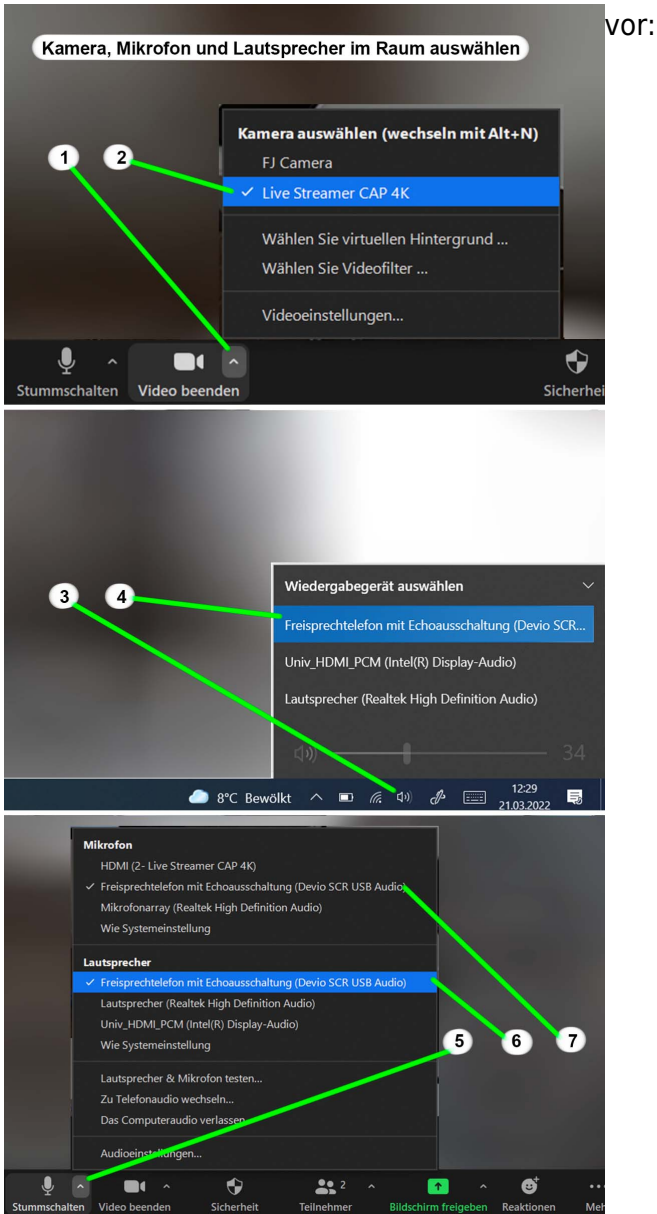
vor:

Kamera, Mikrofon und Lautsprecher im Raum auswählen

1
2

Kamera auswählen (wechseln mit Alt+N)
FJ Camera
✓ Live Streamer CAP 4K
Wählen Sie virtuellen Hintergrund ...
Wählen Sie Videofilter ...
Videoeinstellungen...

Stummschalten
Video beenden
Sicherhei

3
4

Wiedergabegerät auswählen
Freisprechtelefon mit Echoausschaltung (Devio SCR...
Univ_HDMI_PCM (Intel(R) Display-Audio)
Lautsprecher (Realtek High Definition Audio)
34

8°C Bewölkt
12:29
21.03.2022

Mikrofon
HDMI (2- Live Streamer CAP 4K)
✓ Freisprechtelefon mit Echoausschaltung (Devio SCR USB Audio)
Mikrofonarray (Realtek High Definition Audio)
Wie Systemeinstellung

Lautsprecher
✓ Freisprechtelefon mit Echoausschaltung (Devio SCR USB Audio)
Lautsprecher (Realtek High Definition Audio)
Univ_HDMI_PCM (Intel(R) Display-Audio)
Wie Systemeinstellung

5
6
7

Lautsprecher & Mikrofon testen...
Zu Telefonaudio wechseln...
Das Computeraudio verlassen
Audioeinstellungen...

Stummschalten
Video beenden
Sicherheit
Teilnehmer 2
Bildschirm freigeben
Reaktionen
Meh